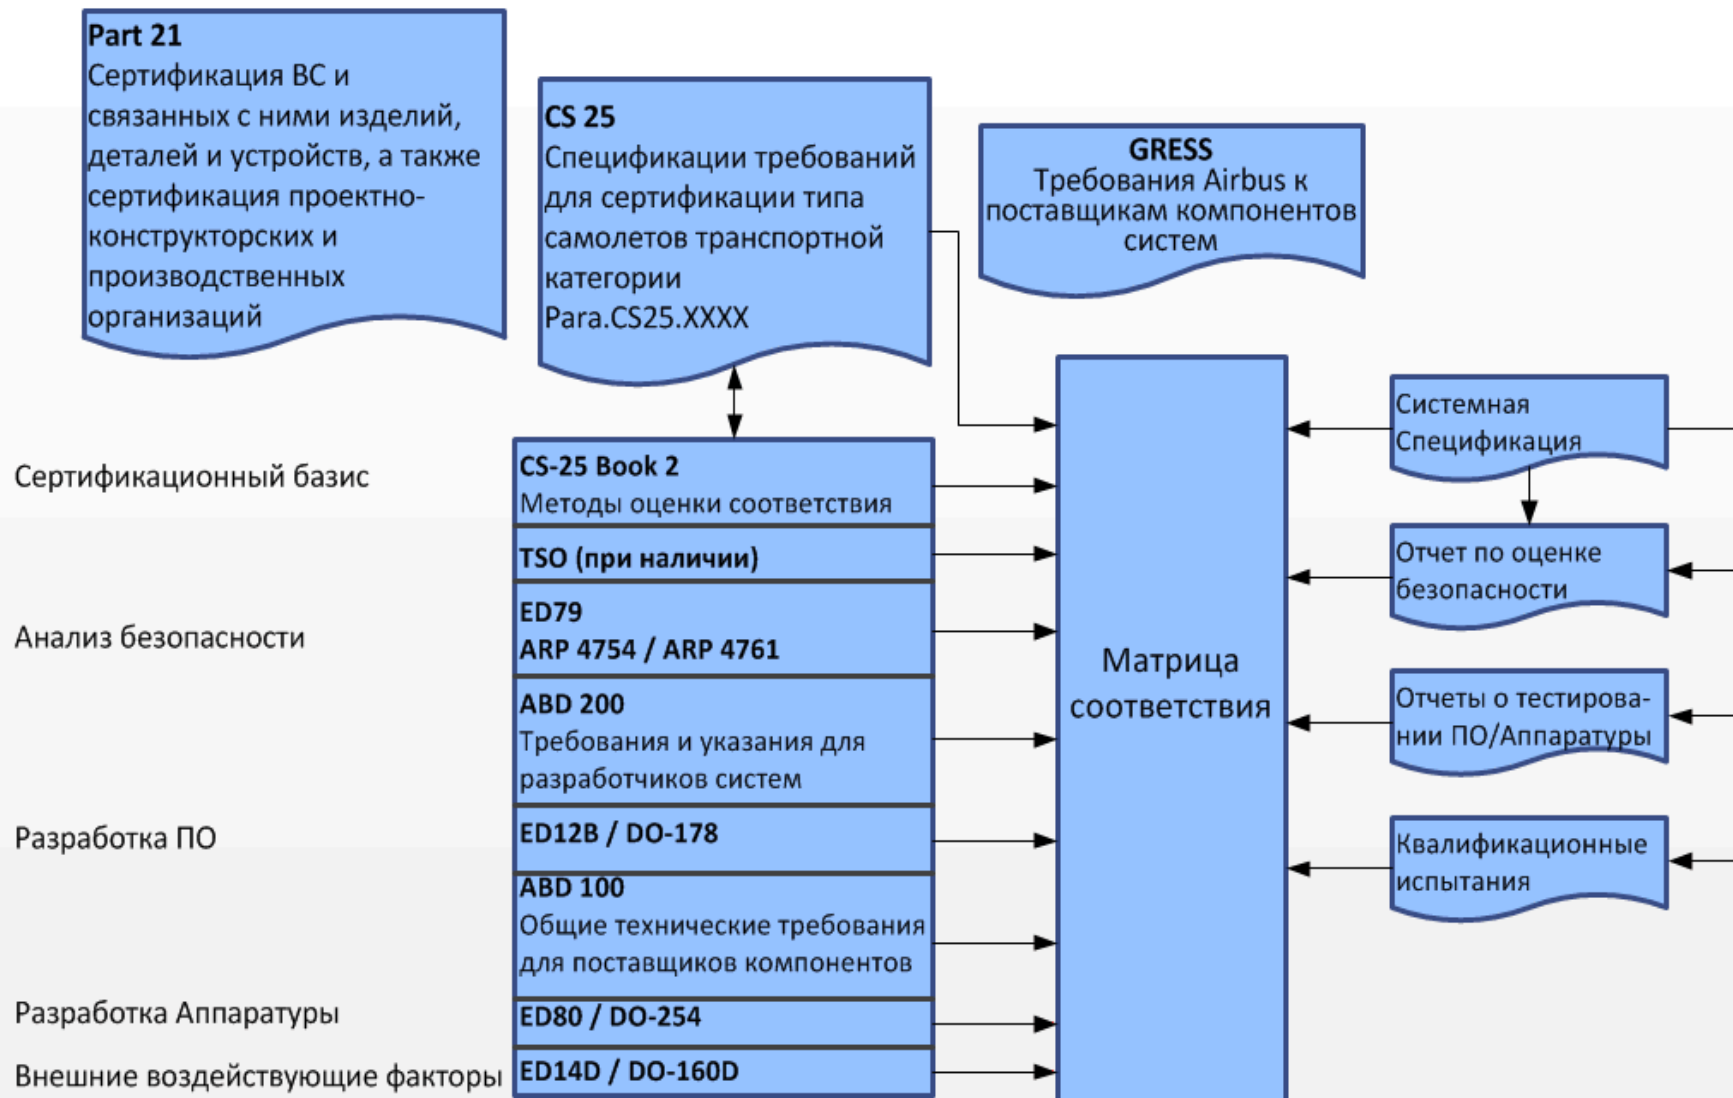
Part 21
Сертификация ВС и связанных с ними изделий, деталей и устройств, а также сертификация проектно-конструкторских и производственных организаций

CS 25
Спецификации требований для сертификации типа самолетов транспортной категории
Para.CS25.XXXX

GRESS
Требования Airbus к поставщикам компонентов систем

Сертификационный базис

CS-25 Book 2
Методы оценки соответствия

TSO (при наличии)

Анализ безопасности

ED79
ARP 4754 / ARP 4761

ABD 200
Требования и указания для разработчиков систем

Разработка ПО

ED12B / DO-178

ABD 100
Общие технические требования для поставщиков компонентов

Разработка Аппаратуры

ED80 / DO-254

Внешние воздействующие факторы

ED14D / DO-160D

Матрица соответствия

Системная Спецификация

Отчет по оценке безопасности

Отчеты о тестирования ПО/Аппаратуры

Квалификационные испытания